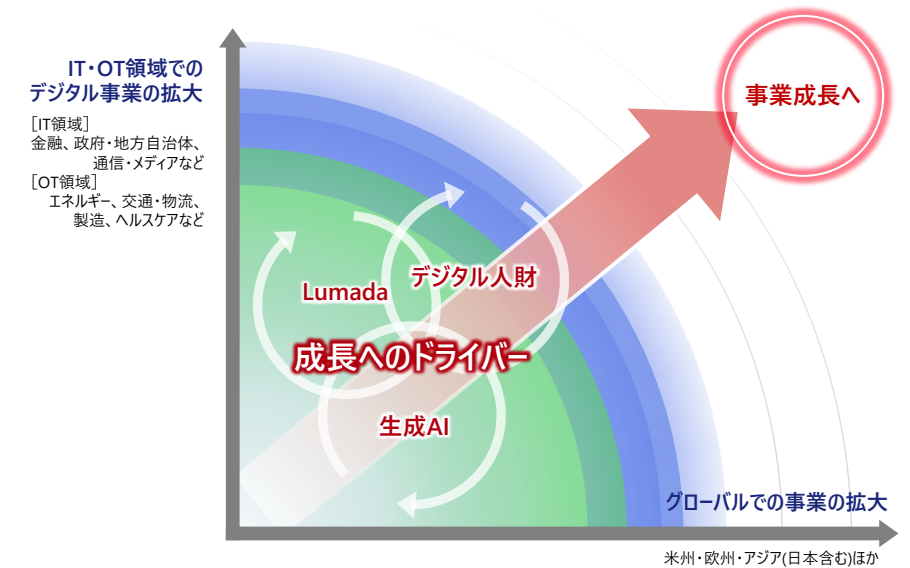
IT・OT領域での
デジタル事業の拡大

［IT領域］
金融、政府・地方自治体、
通信・メディアなど
［OT領域］
エネルギー、交通・物流、
製造、ヘルスケアなど

事業成長へ

Lumada

デジタル人財

成長へのドライバー

生成AI

グローバルでの事業の拡大

米州・欧州・アジア(日本含む)ほか